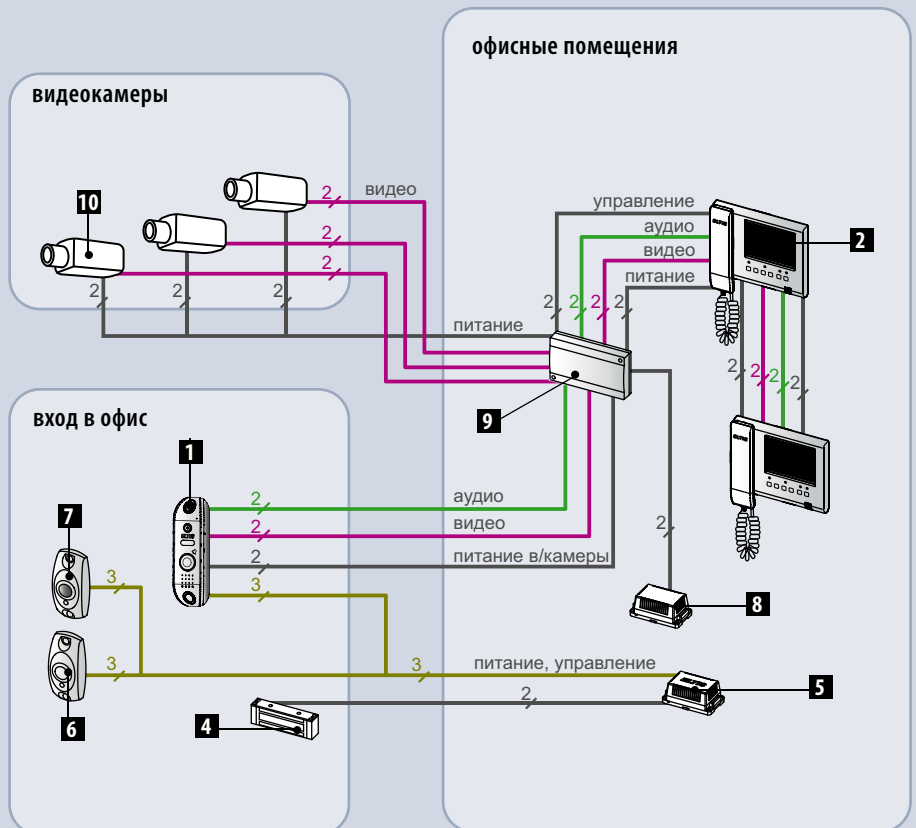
офисные помещения

видеокамеры

10

2 видео

2

2

2 2 2

управление

аудио

видео

питание

2

2 2 2 2

питание

9

2 2 2 2

вход в офис

1

7

2 аудио

2 видео

2 питание в/камеры

2

3

3

8

3

3

питание, управление

6

4

2

5